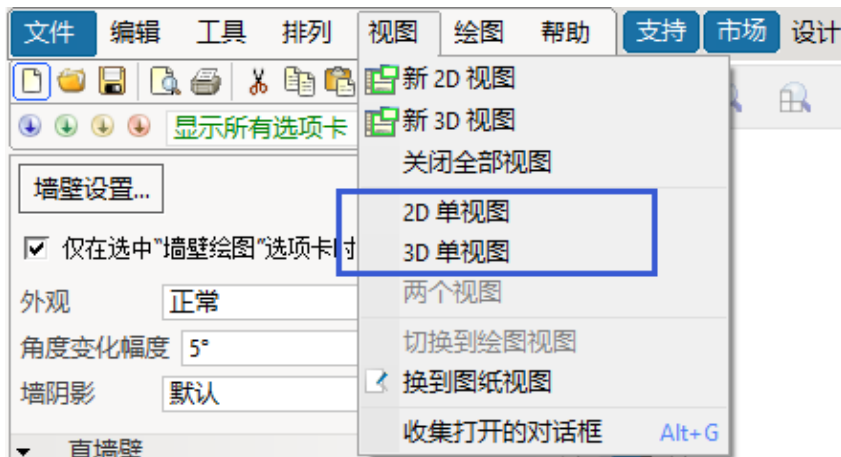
文件 编辑 工具 排列 视图 绘图 帮助 支持 市场 设计

显示所有选项卡

墙壁设置...

☑ 仅在选中"墙壁绘图"选项卡时

外观 正常

角度变化幅度 5°

墙阴影 默认

直墙壁

新 2D 视图
新 3D 视图
关闭全部视图
2D 单视图
3D 单视图
两个视图
切换到绘图视图
换到图纸视图
收集打开的对话框 Alt+G